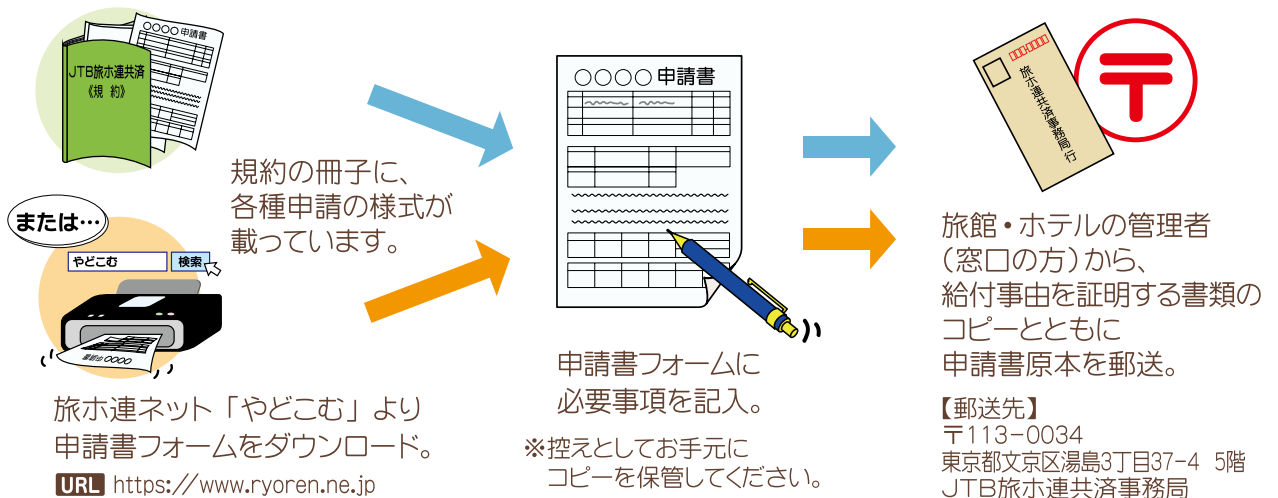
○○○○申請書

JTB旅ホ連共済
《規約》

規約の冊子に、
各種申請の様式が
載っています。

または…

やどこむ
検索

○○○○申請書

旅ホ連ネット「やどこむ」より
申請書フォームをダウンロード。

URL https://www.ryoren.ne.jp

○○○○申請書

申請書フォームに
必要事項を記入。

※控えとしてお手元に
コピーを保管してください。

旅ホ連共済事務局行

〒

旅館・ホテルの管理者
（窓口の方）から、
給付事由を証明する書類の
コピーとともに
申請書原本を郵送。

【郵送先】
〒113-0034
東京都文京区湯島3丁目37-4 5階
JTB旅ホ連共済事務局